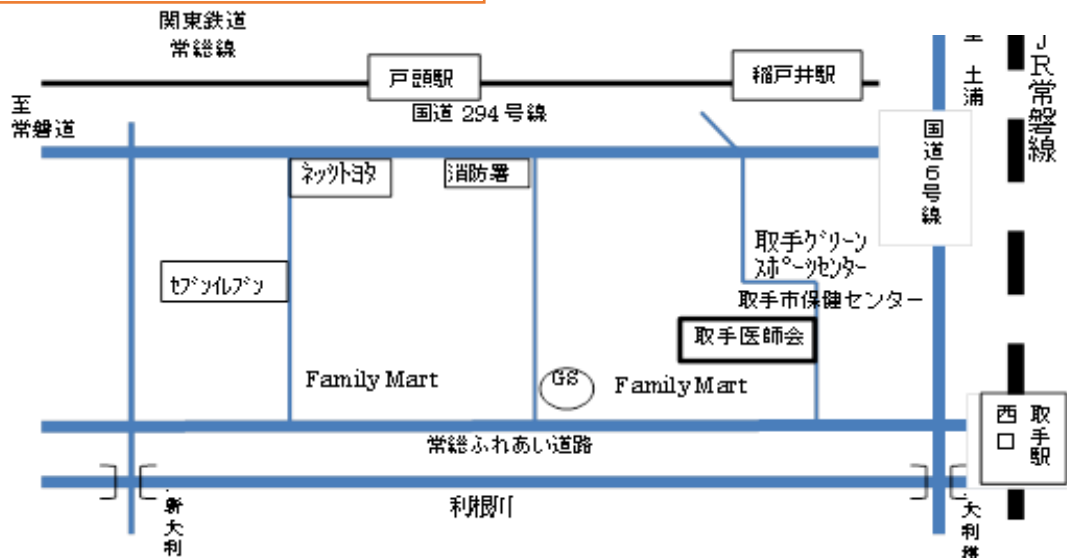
関東鉄道
常総線

戸頭駅

稲戸井駅

至
常磐道

国道 294 号線

至
土浦

JR常磐線

国道6号線

ネッツトヨタ

消防署

取手グリーンスポーツセンター

セブンイレブン

取手市保健センター

取手医師会

Family Mart

GS

Family Mart

西口

取手駅

常総ふれあい道路

利根川

新大利

大利根